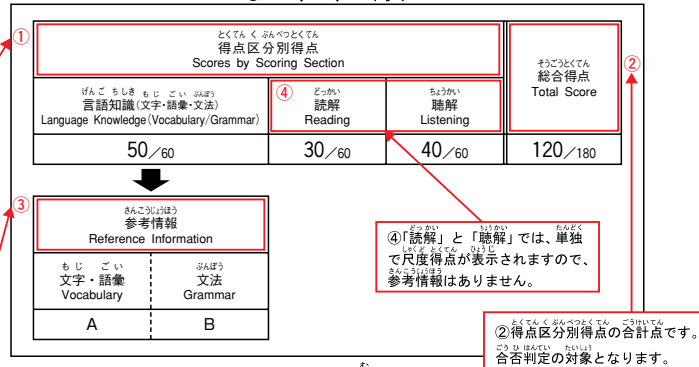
①

とくてん く ぶんべつとくてん
得点区分別得点
Scores by Scoring Section

そうごうとくてん
総合得点
Total Score

②

げんご ちしき もじ ごい ぶんぽう
言語知識（文字・語彙・文法）
Language Knowledge (Vocabulary/Grammar)

④ どっかい
読解
Reading

ちょうかい
聴解
Listening

| 50／60 | 30／60 | 40／60 | 120／180 |
|---|---|---|---|

③

さんこうじょうほう
参考情報
Reference Information

| もじ ごい 文字・語彙 Vocabulary | ぶんぽう 文法 Grammar |
|---|---|
| A | B |

④「読解」と「聴解」では、単独で尺度得点が表示されますので、参考情報はありません。

②得点区分別得点の合計点です。合否判定の対象となります。